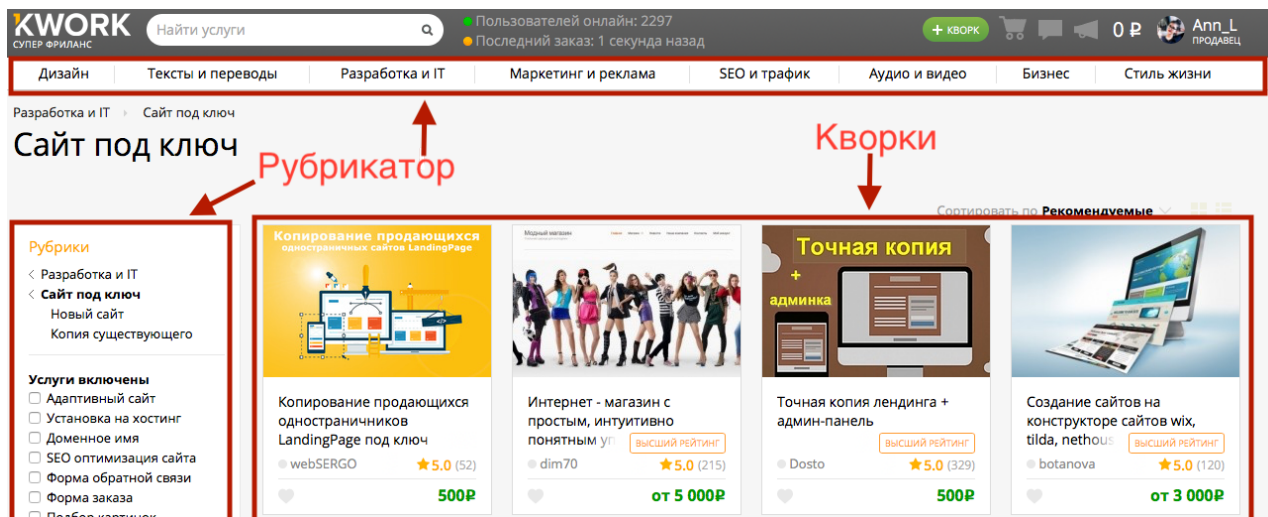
KWORK
СУПЕР ФРИЛАНС

Найти услуги

Пользователей онлайн: 2297
Последний заказ: 1 секунда назад

+ КВОРК
0 ₽
Ann_L
ПРОДАВЕЦ

Дизайн | Тексты и переводы | Разработка и IT | Маркетинг и реклама | SEO и трафик | Аудио и видео | Бизнес | Стиль жизни

Разработка и IT › Сайт под ключ

Сайт под ключ

Рубрикатор

Кворки

Сортировать по Рекомендуемые

Рубрики
‹ Разработка и IT
‹ Сайт под ключ
Новый сайт
Копия существующего

Услуги включены
Адаптивный сайт
Установка на хостинг
Доменное имя
SEO оптимизация сайта
Форма обратной связи
Форма заказа
Подбор картинок

Копирование продающихся одностраничных сайтов LandingPage

Копирование продающихся одностраничников LandingPage под ключ
webSERGO
5.0 (52)
500₽

Модный магазин

Интернет - магазин с простым, интуитивно понятным ус
ВЫСШИЙ РЕЙТИНГ
dim70
5.0 (215)
от 5 000₽

Точная копия
+
админка

Точная копия лендинга + админ-панель
ВЫСШИЙ РЕЙТИНГ
Dosto
5.0 (329)
500₽

Создание сайтов на конструкторе сайтов wix, tilda, nethous
ВЫСШИЙ РЕЙТИНГ
botanova
5.0 (120)
от 3 000₽